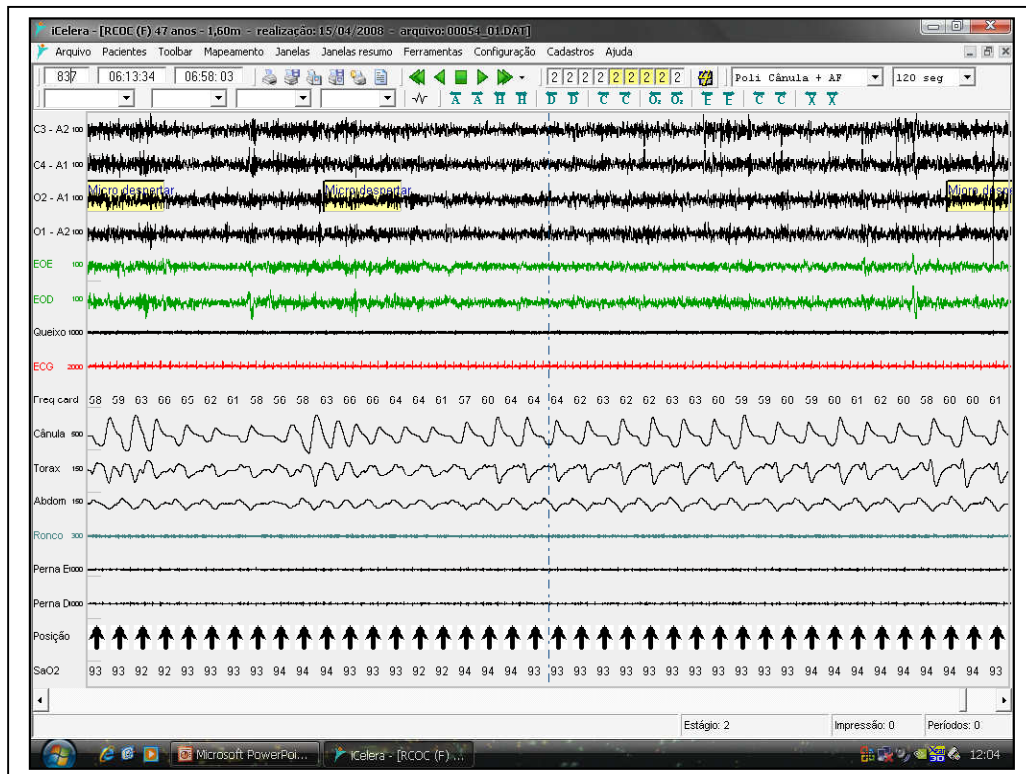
iCelera - [RCOC (F) 47 anos - 1,60m - realização: 15/04/2008 - arquivo: 00054_01.DAT]

Arquivo Pacientes Toolbar Mapeamento Janelas Janelas resumo Ferramentas Configuração Cadastros Ajuda

837 06:13:34 06:58:03

2 2 2 2 2 2 2 2 2

Poli Cânula + AF

120 seg

C3 - A2 100

C4 - A1 100

O2 - A1 100

Micro despertar

Microdespertar

Micro despe

O1 - A2 100

EOE 100

EOD 100

Queixo 1000

ECG 2000

Freq card 58 59 63 66 65 62 61 58 56 58 63 66 66 64 64 61 57 60 64 64 64 62 63 62 62 63 63 60 59 59 60 59 60 61 62 60 58 60 60 61

Cânula 600

Torax 150

Abdom 150

Ronco 300

Perna E 1000

Perna D 1000

Posição

SaO2 93 93 92 92 93 93 93 93 94 94 94 93 93 93 92 92 94 94 94 93 93 93 93 93 93 93 93 93 93 93 93 94 94 94 94 94 94 94 94 93

Estágio: 2

Impressão: 0

Períodos: 0

Microsoft PowerPoi...

iCelera - [RCOC (F) ...

12:04